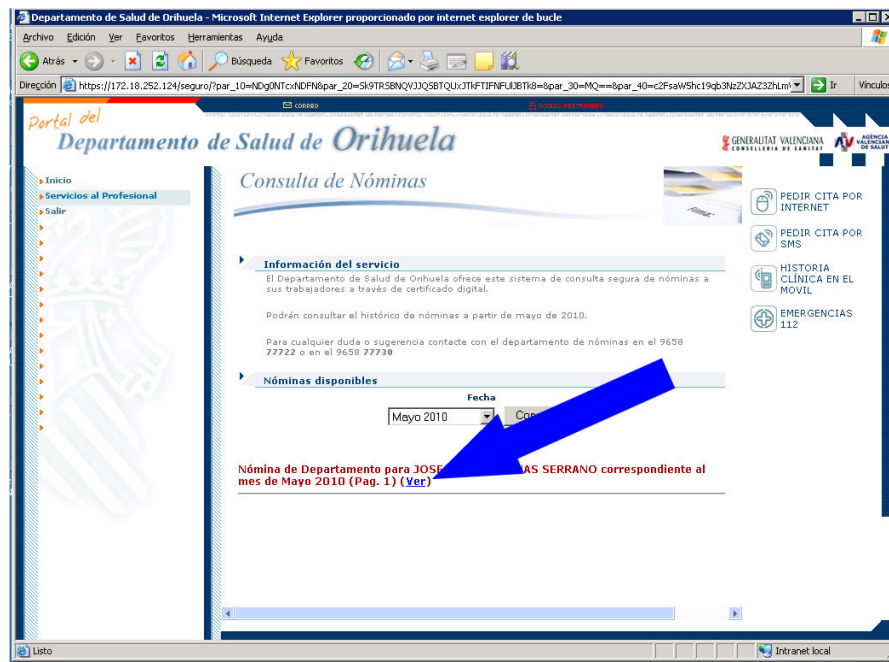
Departamento de Salud de Orihuela - Microsoft Internet Explorer proporcionado por internet explorer de bucle

Archivo Edición Ver Favoritos Herramientas Ayuda

Atrás Búsqueda Favoritos

Dirección https://172.18.252.124/seguro/?par_10=NDg0NTcxNDFN&par_20=Sk9TRSBNQVJJQSBTQUxJTkFTIFNFUlJBTk8=&par_30=MQ==&par_40=c2FsaW5hc19qb3NzZXJAZ3ZhLm Ir Vínculos

CORREO ACCESO RESTRINGIDO

Portal del Departamento de Salud de Orihuela

GENERALITAT VALENCIANA CONSELLERIA DE SANITAT AGÈNCIA VALENCIANA DE SALUT

Inicio
Servicios al Profesional
Salir

Consulta de Nóminas

Información del servicio

El Departamento de Salud de Orihuela ofrece este sistema de consulta segura de nóminas a sus trabajadores a través de certificado digital.

Podrán consultar el histórico de nóminas a partir de mayo de 2010.

Para cualquier duda o sugerencia contacte con el departamento de nóminas en el 9658 77722 o en el 9658 77730

Nóminas disponibles

Fecha
Mayo 2010 Co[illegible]

Nómina de Departamento para JOSE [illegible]AS SERRANO correspondiente al mes de Mayo 2010 (Pag. 1) (Ver)

PEDIR CITA POR INTERNET
PEDIR CITA POR SMS
HISTORIA CLÍNICA EN EL MOVIL
EMERGENCIAS 112

Listo Intranet local